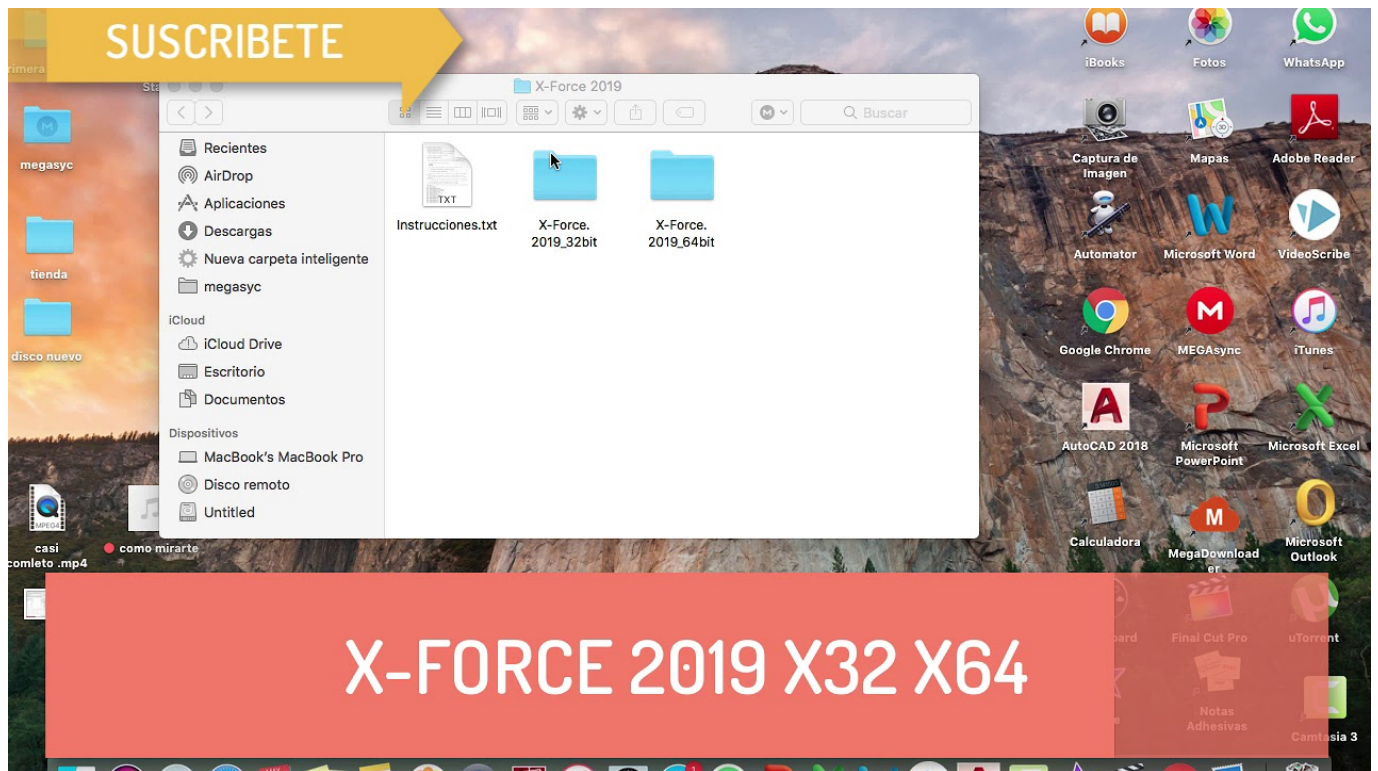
SUSCRIBETE

rimera

megasyc

tienda

disco nuevo

casi comleto .mp4

como mirarte

X-Force 2019

Buscar

Recientes
AirDrop
Aplicaciones
Descargas
Nueva carpeta inteligente
megasyc

iCloud
iCloud Drive
Escritorio
Documentos

Dispositivos
MacBook's MacBook Pro
Disco remoto
Untitled

TXT
Instrucciones.txt

X-Force. 2019_32bit

X-Force. 2019_64bit

iBooks
Fotos
WhatsApp
Captura de Imagen
Mapas
Adobe Reader
Automator
Microsoft Word
VideoScribe
Google Chrome
MEGAsync
iTunes
AutoCAD 2018
Microsoft PowerPoint
Microsoft Excel
Calculadora
MegaDownloader
Microsoft Outlook
board
Final Cut Pro
uTorrent
Notas Adhesivas
Camtasia 3

X-FORCE 2019 X32 X64